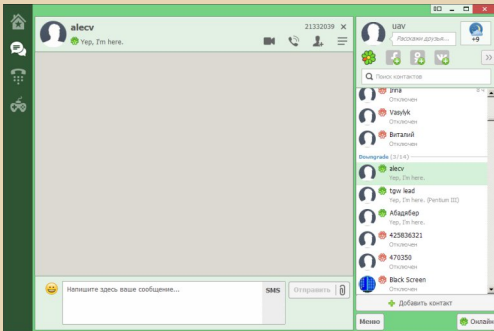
alecv
Yep, I'm here.
21332039 ×

uav
Расскажи друзьям...

Поиск контактов

Jinna
Отключен
Vasylk
Отключен
Виталий
Отключен
Downgrade (3/14)
alecv
Yep, I'm here.
tgw lead
Yep, I'm here. (Pentium III)
Абадибер
Отключен
425836321
Отключен
470350
Отключен
Black Screen
Отключен

Добавить контакт

Напишите здесь ваше сообщение...
SMS
Отправить

Меню
Онлайн